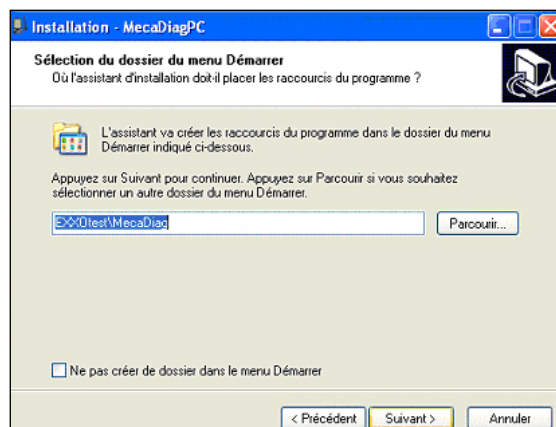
Installation - MecaDiagPC

Sélection du dossier du menu Démarrer
Où l'assistant d'installation doit-il placer les raccourcis du programme ?

L'assistant va créer les raccourcis du programme dans le dossier du menu Démarrer indiqué ci-dessous.

Appuyez sur Suivant pour continuer. Appuyez sur Parcourir si vous souhaitez sélectionner un autre dossier du menu Démarrer.

EXXOtest\MecaDiag

Parcourir...

Ne pas créer de dossier dans le menu Démarrer

< Précédent
Suivant >
Annuler